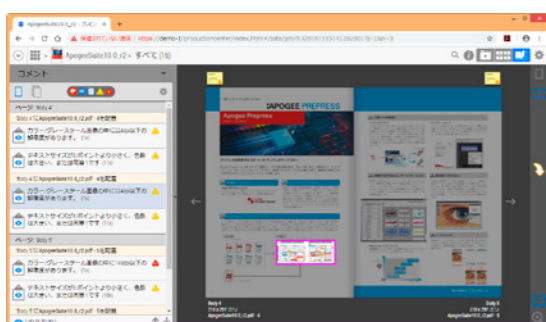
ApogeeSuite10.0_r2 - コメン ×

保護されていない通信 | https://demo-1/productioncenter/index.html#/jobs/jobs/0.0281813514126202:b=1&n=3

ApogeeSuite10.0_r2 > すべて (16)

コメント

ページ: Body 4

"Body 4"に ApogeeSuite10.0_r2.pdf - 4を配置

カラーグレースケール画像の中に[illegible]以下の解像度があります。

テキストサイズが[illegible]ポイントより小さく、色数は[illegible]、または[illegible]です

"Body 4"に ApogeeSuite10.0_r2.pdf - 4を配置

カラーグレースケール画像の中に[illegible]以下の解像度があります。

テキストサイズが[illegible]ポイントより小さく、色数は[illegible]、または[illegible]です

ページ: Body 5

"Body 5"に ApogeeSuite10.0_r2.pdf - 5を配置

カラーグレースケール画像の中に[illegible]以下の解像度があります。

テキストサイズが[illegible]ポイントより小さく、色数は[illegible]、または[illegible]です

APOGEE PREPRESS

Apogee Prepress

Body 4
ApogeeSuite10.0_r2.pdf - 4

Body 5
ApogeeSuite10.0_r2.pdf - 5